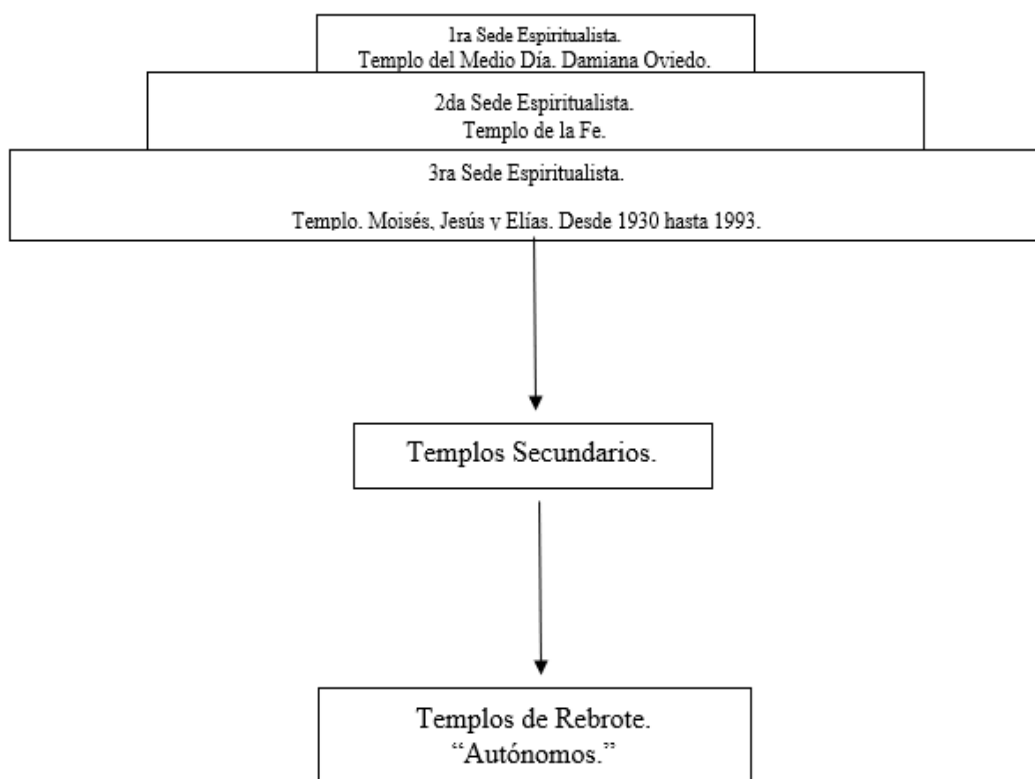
1ra Sede Espiritualista.
Templo del Medio Día. Damiana Oviedo.

2da Sede Espiritualista.
Templo de la Fe.

3ra Sede Espiritualista.

Templo. Moisés, Jesús y Elías. Desde 1930 hasta 1993.

Templos Secundarios.

Templos de Rebrote.
"Autónomos."